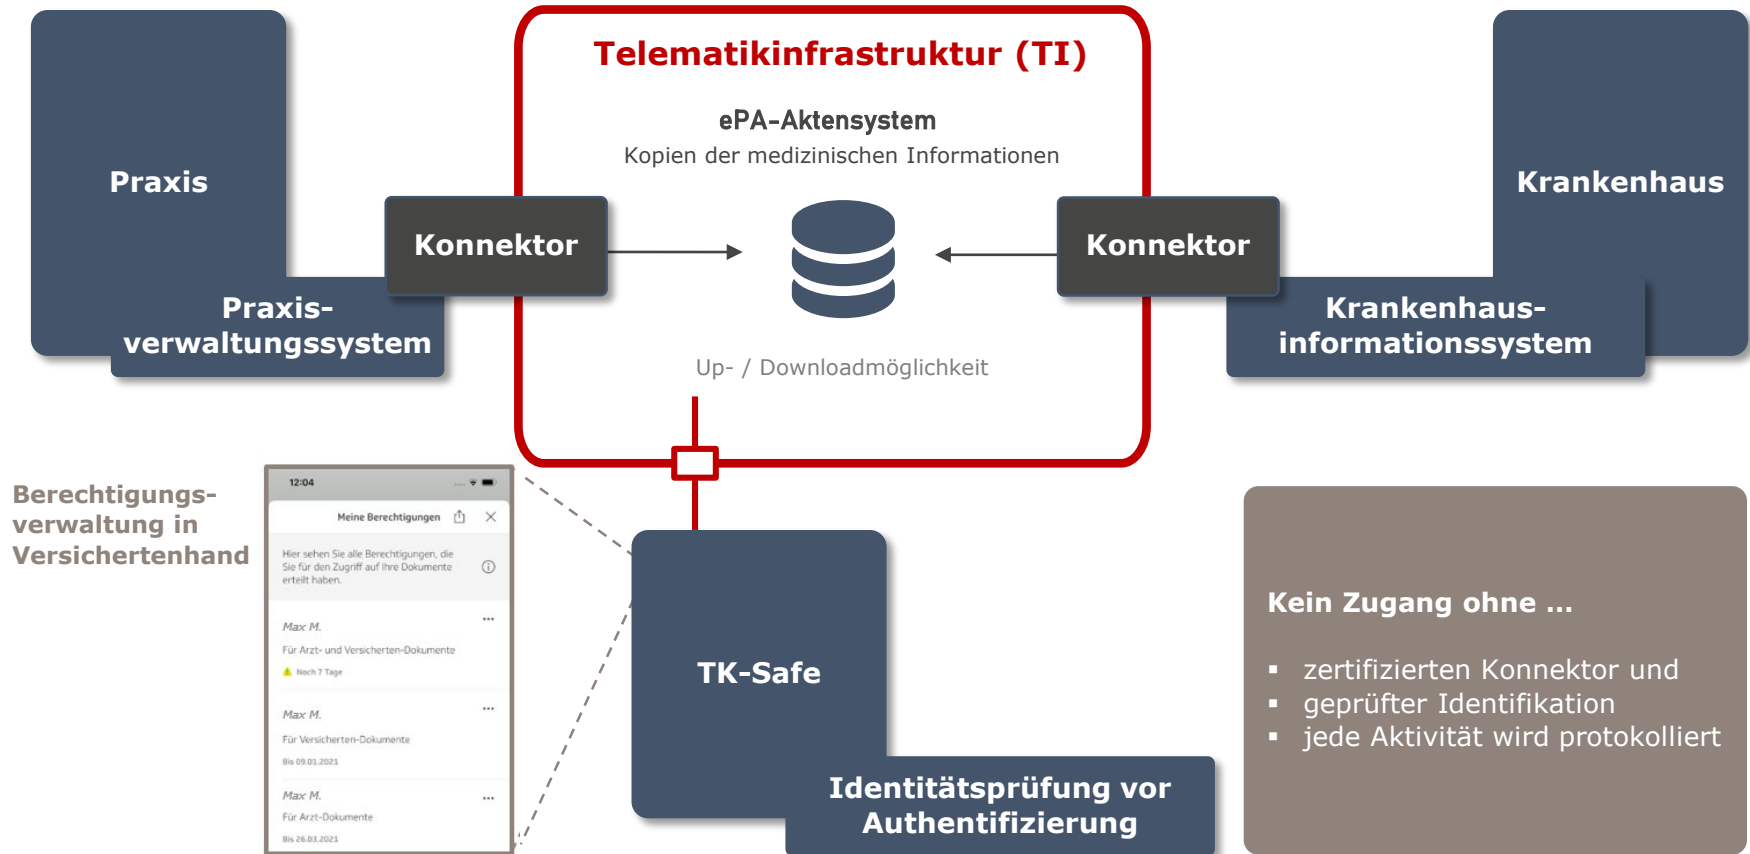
Praxis

Praxisverwaltungssystem

Konnektor

Telematikinfrastruktur (TI)

ePA-Aktensystem

Kopien der medizinischen Informationen

Up- / Downloadmöglichkeit

Konnektor

Krankenhaus

Krankenhausinformationssystem

Berechtigungsverwaltung in Versichertenhand

12:04

Meine Berechtigungen

Hier sehen Sie alle Berechtigungen, die Sie für den Zugriff auf Ihre Dokumente erteilt haben.

Max M.

Für Arzt- und Versicherten-Dokumente

Noch 7 Tage

Max M.

Für Versicherten-Dokumente

Bis 09.01.2021

Max M.

Für Arzt-Dokumente

Bis 26.03.2021

TK-Safe

Identitätsprüfung vor Authentifizierung

Kein Zugang ohne ...

▪ zertifizierten Konnektor und
▪ geprüfter Identifikation
▪ jede Aktivität wird protokolliert